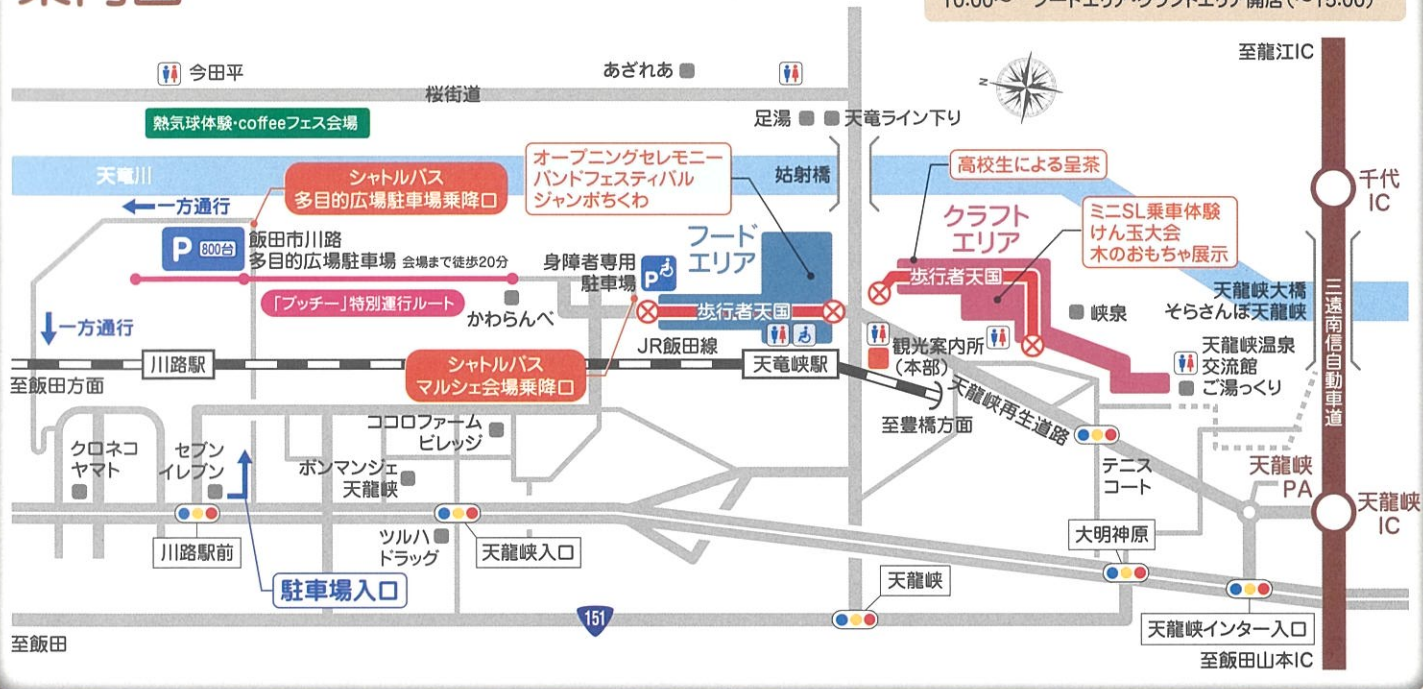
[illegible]

10:00〜 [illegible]エリア・クラフトエリア開店（〜15:00）

至龍江IC

今田平

あざれあ

桜街道

熱気球体験・coffeeフェス会場

足湯

天竜ライン下り

天竜川

シャトルバス
多目的広場駐車場乗降口

オープニングセレモニー
バンドフェスティバル
ジャンボちくわ

姑射橋

高校生による呈茶

千代IC

一方通行

P 800台

飯田市川路
多目的広場駐車場 会場まで徒歩20分

身障者専用
駐車場

フード
エリア

クラフト
エリア

ミニSL乗車体験
けん玉大会
木のおもちゃ展示

「プッチー」特別運行ルート

かわらんべ

歩行者天国

歩行者天国

峡泉

天龍峡大橋
そらさんぽ天龍峡

三遠南信自動車道

一方通行

川路駅

シャトルバス
マルシェ会場乗降口

JR飯田線

天竜峡駅

観光案内所
（本部）

天龍峡温泉
交流館
ご湯っくり

至飯田方面

ココロファーム
ビレッジ

至豊橋方面

天龍峡再生道路

クロネコ
ヤマト

セブン
イレブン

ボンマンジェ
天龍峡

テニス
コート

天龍峡
PA

天龍峡
IC

川路駅前

ツルハ
ドラッグ

天龍峡入口

大明神原

駐車場入口

天龍峡

151

至飯田

天龍峡インター入口

至飯田山本IC